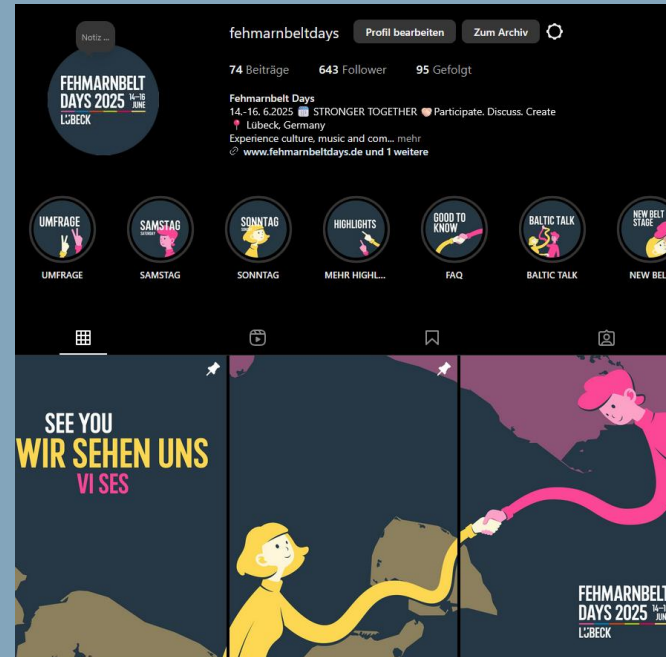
Notiz ...

FEHMARNBELT DAYS 2025 14–16 JUNE LÜBECK

fehmarnbeltdays Profil bearbeiten Zum Archiv

74 Beiträge 643 Follower 95 Gefolgt

Fehmarnbelt Days
14.-16. 6.2025 🗓 STRONGER TOGETHER 🧡 Participate. Discuss. Create
📍 Lübeck, Germany
Experience culture, music and com... mehr
🔗 www.fehmarnbeltdays.de und 1 weitere

UMFRAGE
UMFRAGE

SAMSTAG SATURDAY
SAMSTAG

SONNTAG SUNDAY
SONNTAG

HIGHLIGHTS
MEHR HIGHL...

GOOD TO KNOW
FAQ

BALTIC TALK
BALTIC TALK

NEW BELT STAGE
NEW BEL

SEE YOU
WIR SEHEN UNS
VI SES

FEHMARNBELT DAYS 2025 14–16 JUNE LÜBECK